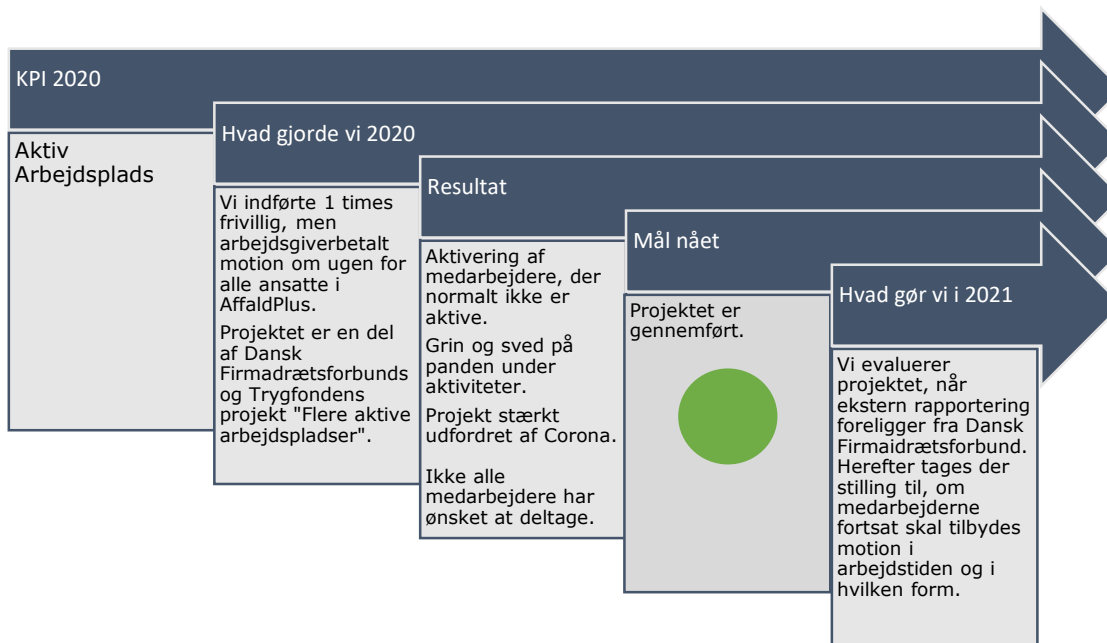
KPI 2020

Aktiv Arbejdsplads

Hvad gjorde vi 2020

Vi indførte 1 times frivillig, men arbejdsgiverbetalt motion om ugen for alle ansatte i AffaldPlus.

Projektet er en del af Dansk Firmadrætsforbunds og Trygfondens projekt "Flere aktive arbejdspladser".

Resultat

Aktivering af medarbejdere, der normalt ikke er aktive.

Grin og sved på panden under aktiviteter.

Projekt stærkt udfordret af Corona.

Ikke alle medarbejdere har ønsket at deltage.

Mål nået

Projektet er gennemført.

Hvad gør vi i 2021

Vi evaluerer projektet, når ekstern rapportering foreligger fra Dansk Firmaidrætsforbund. Herefter tages der stilling til, om medarbejderne fortsat skal tilbydes motion i arbejdstiden og i hvilken form.